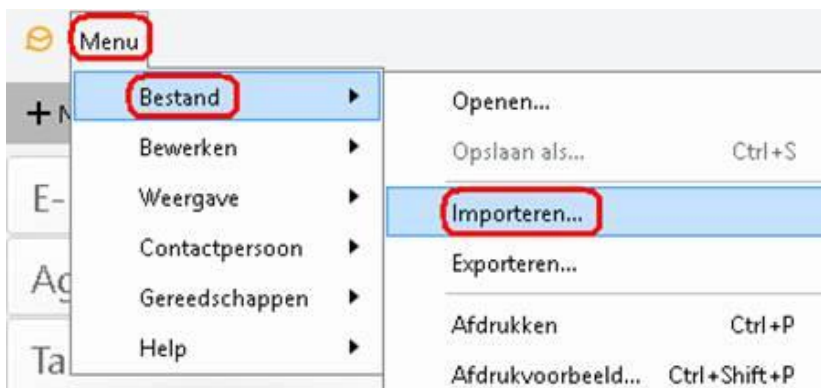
Menu

+ N

E-

Ag

Ta

Bestand

Bewerken

Weergave

Contactpersoon

Gereedschappen

Help

Openen...

Opslaan als... Ctrl+S

Importeren...

Exporteren...

Afdrukken Ctrl+P

Afdrukvoorbeeld... Ctrl+Shift+P